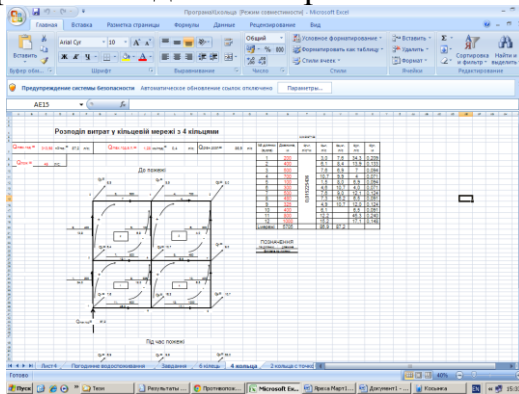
Програма Кільця [Режим совместимости] - Microsoft Excel

Главная | Вставка | Разметка страницы | Формулы | Данные | Рецензирование | Вид

Вставить
Arial Cyr | 10
Общий
Условное форматирование
Форматировать как таблицу
Стили ячеек
Вставить
Удалить
Формат
Сортировка и фильтр
Найти и выделить

Буфер обм... | Шрифт | Выравнивание | Число | Стили | Ячейки | Редактирование

Предупреждение системы безопасности | Автоматическое обновление ссылок отключено | Параметры...

AE15

Розподіл витрат у кільцевій мережі з 4 кільцями

До пожежі

Під час пожежі

ПОЗНАЧЕННЯ

Лист4 | Поперечне водопостачання | Завдання | 6 кілець | 4 кільця | 2 кільця с точкой

Готово | 40%

Пуск | Тесл | Результаты ... | Противопож... | Microsoft Ex... | Ярпса Мер... | Документ1 - ... | Кошика | EN